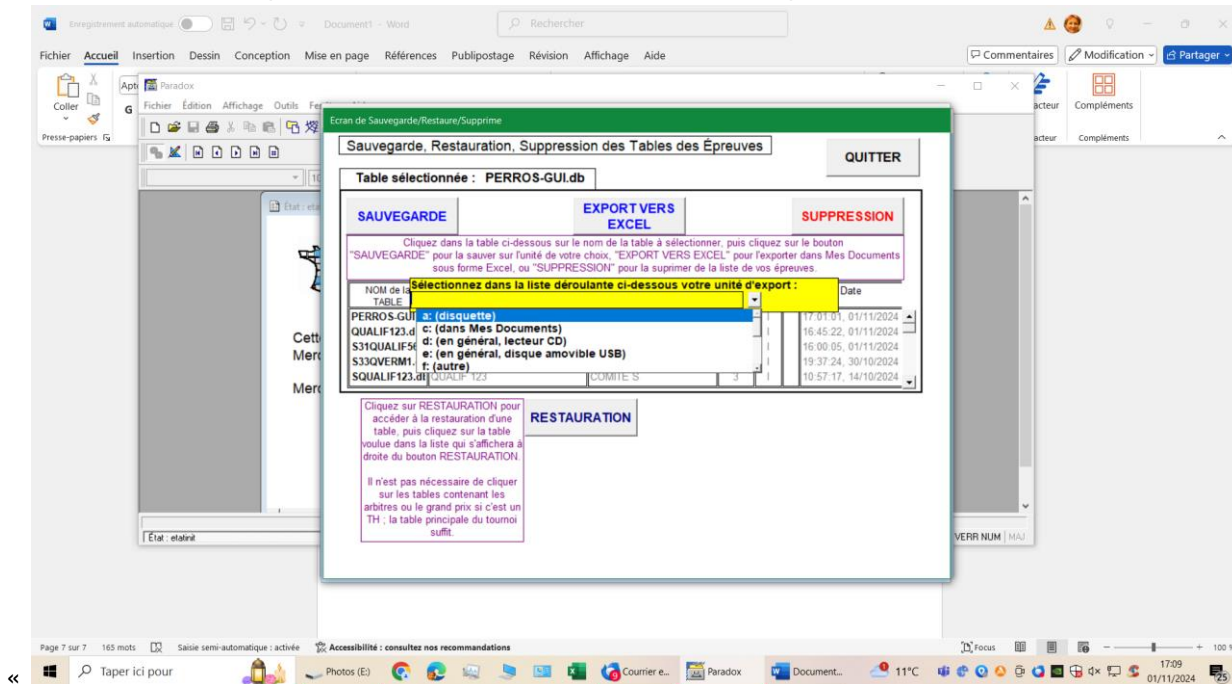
Enregistrement automatique Document1 - Word Rechercher

Fichier Accueil Insertion Dessin Conception Mise en page Références Publipostage Révision Affichage Aide

Commentaires Modification Partager

Coller Presse-papiers

Paradox

Fichier Édition Affichage Outils

Compléments Compléments

Ecran de Sauvegarde/Restaure/Supprime

Sauvegarde, Restauration, Suppression des Tables des Épreuves

QUITTER

Table sélectionnée : PERROS-GUI.db

SAUVEGARDE

EXPORT VERS EXCEL

SUPPRESSION

Cliquez dans la table ci-dessous sur le nom de la table à sélectionner, puis cliquez sur le bouton "SAUVEGARDE" pour la sauver sur l'unité de votre choix, "EXPORT VERS EXCEL" pour l'exporter dans Mes Documents sous forme Excel, ou "SUPPRESSION" pour la suprimer de la liste de vos épreuves.

Sélectionnez dans la liste déroulante ci-dessous votre unité d'export :

a: (disquette)
c: (dans Mes Documents)
d: (en général, lecteur CD)
e: (en général, disque amovible USB)
f: (autre)

| NOM de la TABLE | | | | Date |
|---|---|---|---|---|
| PERROS-GUI | | | | 17:01:01, 01/11/2024 |
| QUALIF123.d | | | | 16:45:22, 01/11/2024 |
| S31QUALIF56 | | | | 16:00:05, 01/11/2024 |
| S33QVERM1. | | | | 19:37:24, 30/10/2024 |
| SQUALIF123.db | QUALIF 123 | COMITE S | 3 | 10:57:17, 14/10/2024 |

Cliquez sur RESTAURATION pour accéder à la restauration d'une table, puis cliquez sur la table voulue dans la liste qui s'affichera à droite du bouton RESTAURATION.

Il n'est pas nécessaire de cliquer sur les tables contenant les arbitres ou le grand prix si c'est un TH ; la table principale du tournoi suffit.

RESTAURATION

État : eta

Cett
Merc

Merc

État : etatinit

VERR NUM MAJ

Page 7 sur 7 165 mots Saisie semi-automatique : activée Accessibilité : consultez nos recommandations Focus 100

Taper ici pour Photos (E:) Courrier e... Paradox Document... 11°C 17:09 01/11/2024